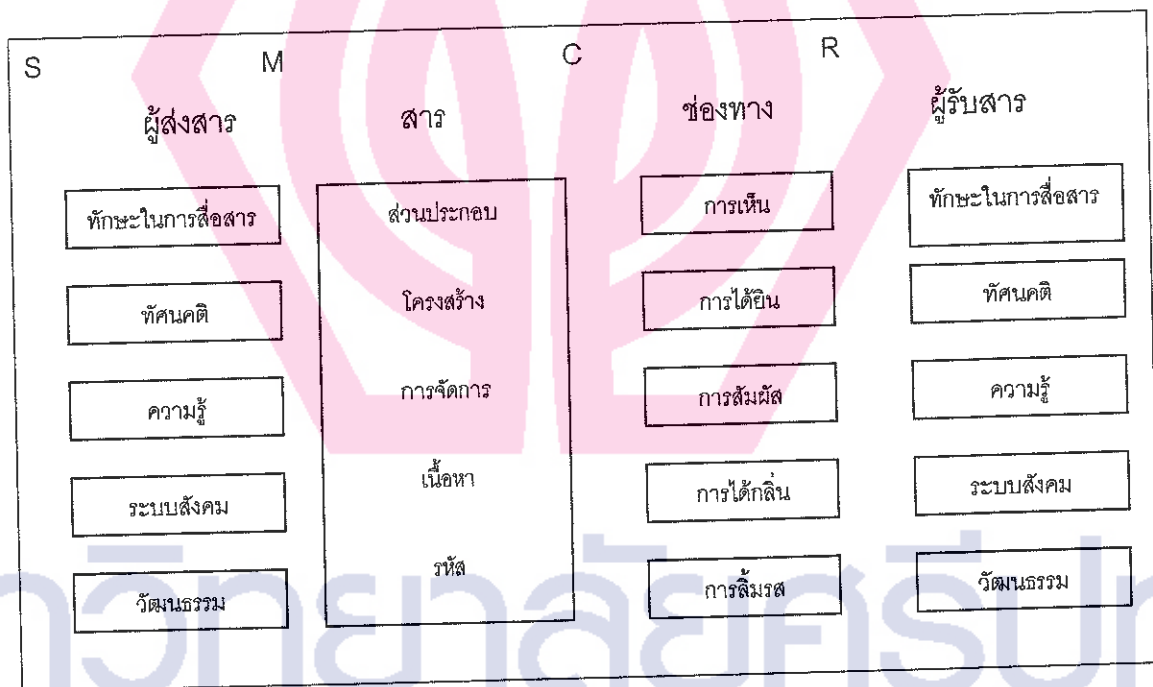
S M C R

ผู้ส่งสาร สาร ช่องทาง ผู้รับสาร

ทักษะในการสื่อสาร
ทัศนคติ
ความรู้
ระบบสังคม
วัฒนธรรม

ส่วนประกอบ
โครงสร้าง
การจัดการ
เนื้อหา
รหัส

การเห็น
การได้ยิน
การสัมผัส
การได้กลิ่น
การลิ้มรส

ทักษะในการสื่อสาร
ทัศนคติ
ความรู้
ระบบสังคม
วัฒนธรรม

าวิทยาลัยศรีป